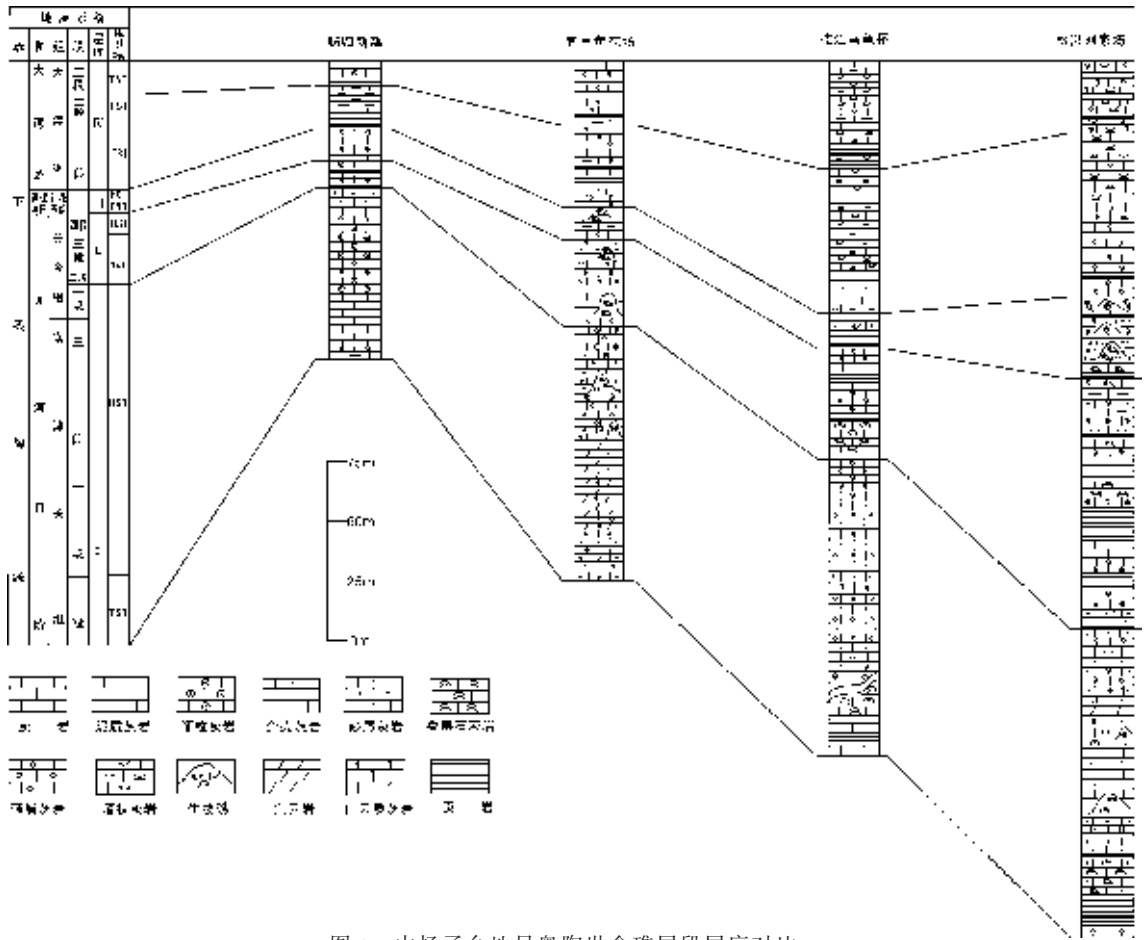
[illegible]

| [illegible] | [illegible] | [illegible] | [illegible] | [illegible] | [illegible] |
|---|---|---|---|---|---|
| 下 | 大 | 大 | 二段 | | TST |
| | 湾 | 岸 | 二段 | 四 | HST |
| | 期 | 中 | 四 | | TST |
| | | | | | TS HST |
| | | | | | HST |
| | 奥 | 陶 | | | TST |
| | | | | | HST |
| | | | | | TST |

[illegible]　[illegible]　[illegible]　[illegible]

—75m
—50m
—25m
—0m

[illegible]　泥质灰岩　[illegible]　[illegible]　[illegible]　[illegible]
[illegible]　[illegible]　生物礁　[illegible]　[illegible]　页　岩

图 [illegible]